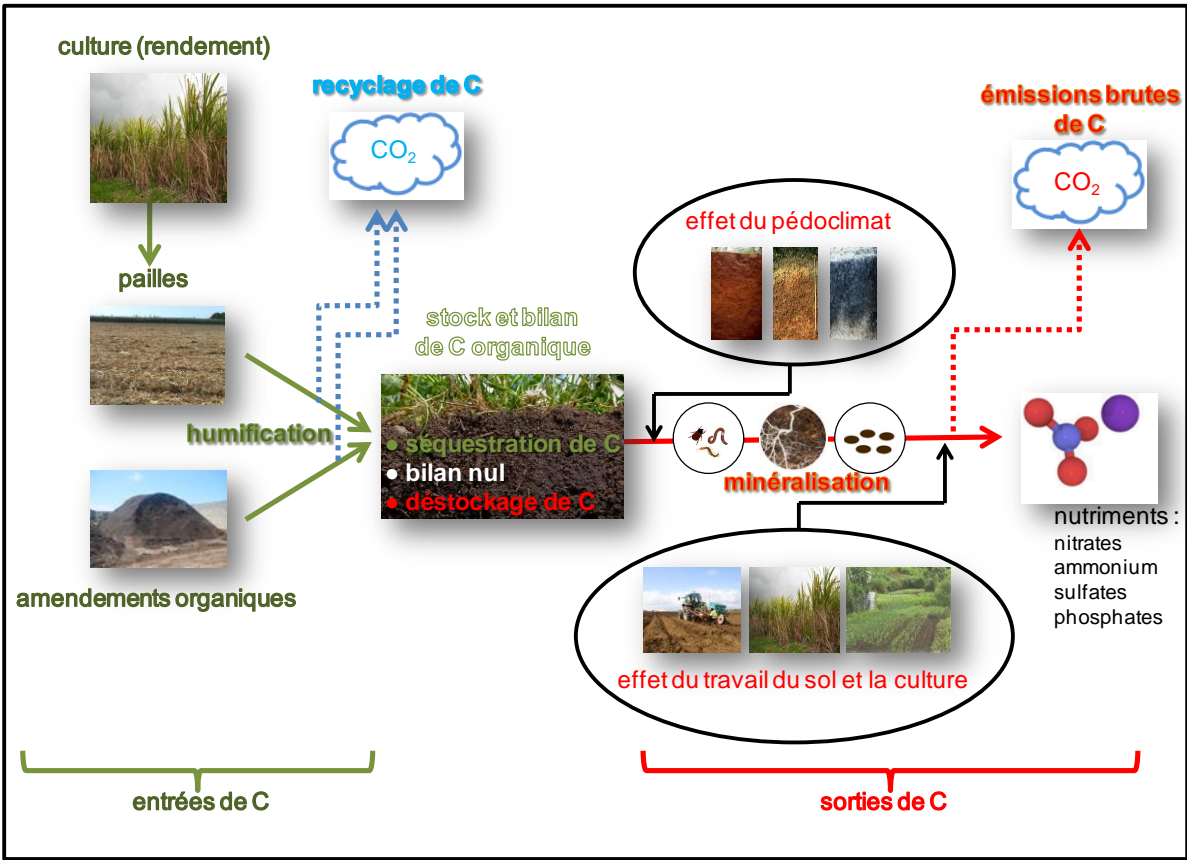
culture (rendement)

recyclage de C

$CO_2$

émissions brutes de C

$CO_2$

pailles

effet du pédoclimat

stock et bilan de C organique

humification

• séquestration de C
• bilan nul
• déstockage de C

minéralisation

nutriments :
nitrates
ammonium
sulfates
phosphates

amendements organiques

effet du travail du sol et la culture

entrées de C

sorties de C